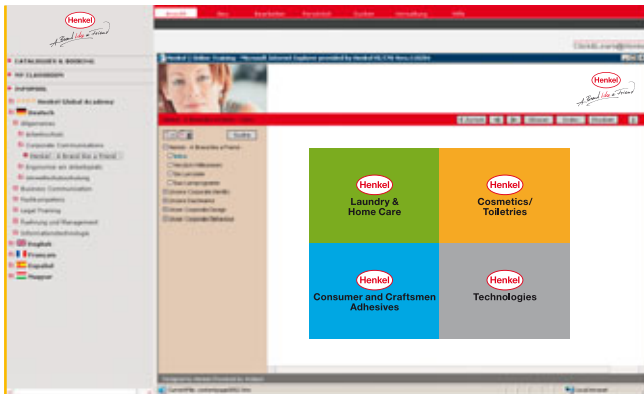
Henkel
A Brand like a Friend

CATALOGUES & BOOKING
MY CLASSROOM
INFOPOOL
Henkel Global Academy
Deutsch
Allgemeines
Arbeitsschutz
Corporate Communications
Henkel - A Brand like a Friend
Ergonomie am Arbeitsplatz
Umweltschutzschulung
Business Communication
Fachkompetenz
Legal Training
Marketing und Management
Informationstechnologie
English
Français
Español
Magyar

Henkel
A Brand like a Friend

Suche

Henkel
Laundry & Home Care

Henkel
Cosmetics/ Toiletries

Henkel
Consumer and Craftsmen Adhesives

Henkel
Technologies